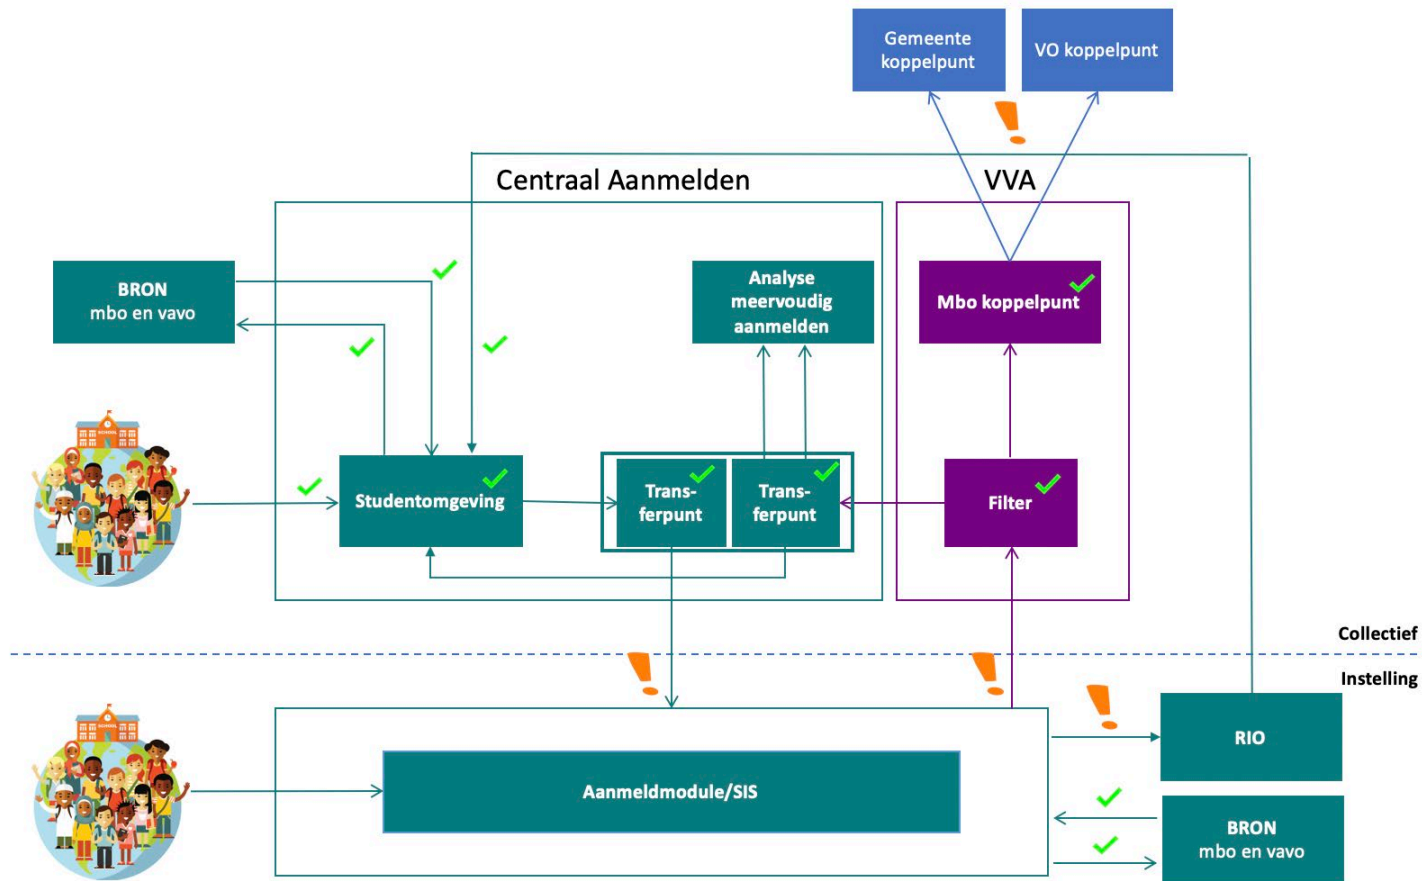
Gemeente koppelpunt

VO koppelpunt

Centraal Aanmelden

VVA

BRON
mbo en vavo

Analyse meervoudig aanmelden

Mbo koppelpunt

Studentomgeving

Transferpunt

Transferpunt

Filter

Collectief

Instelling

RIO

Aanmeldmodule/SIS

BRON
mbo en vavo